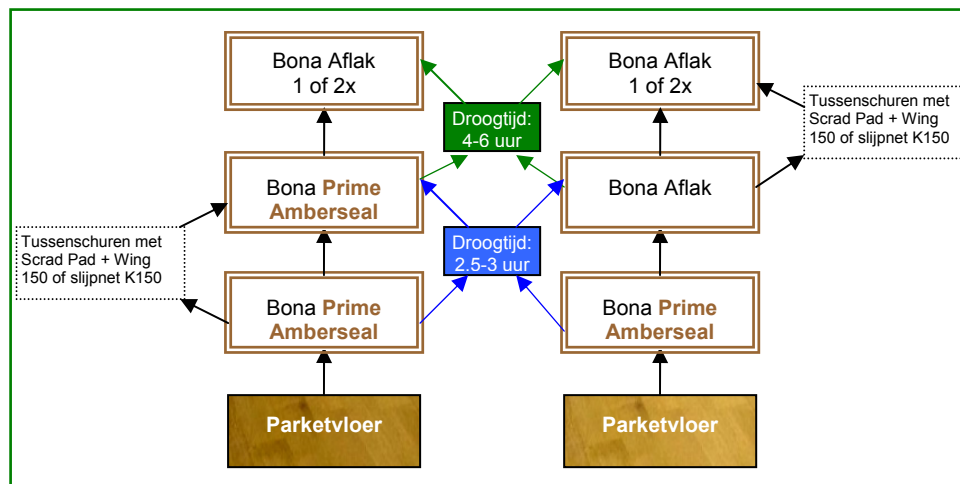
Bona Aflak
1 of 2x

Bona Aflak
1 of 2x

Droogtijd:
4-6 uur

Tussenschuren met Scrad Pad + Wing 150 of slijpnet K150

Bona Prime Amberseal

Bona Aflak

Tussenschuren met Scrad Pad + Wing 150 of slijpnet K150

Droogtijd:
2.5-3 uur

Bona Prime Amberseal

Bona Prime Amberseal

Parketvloer

Parketvloer